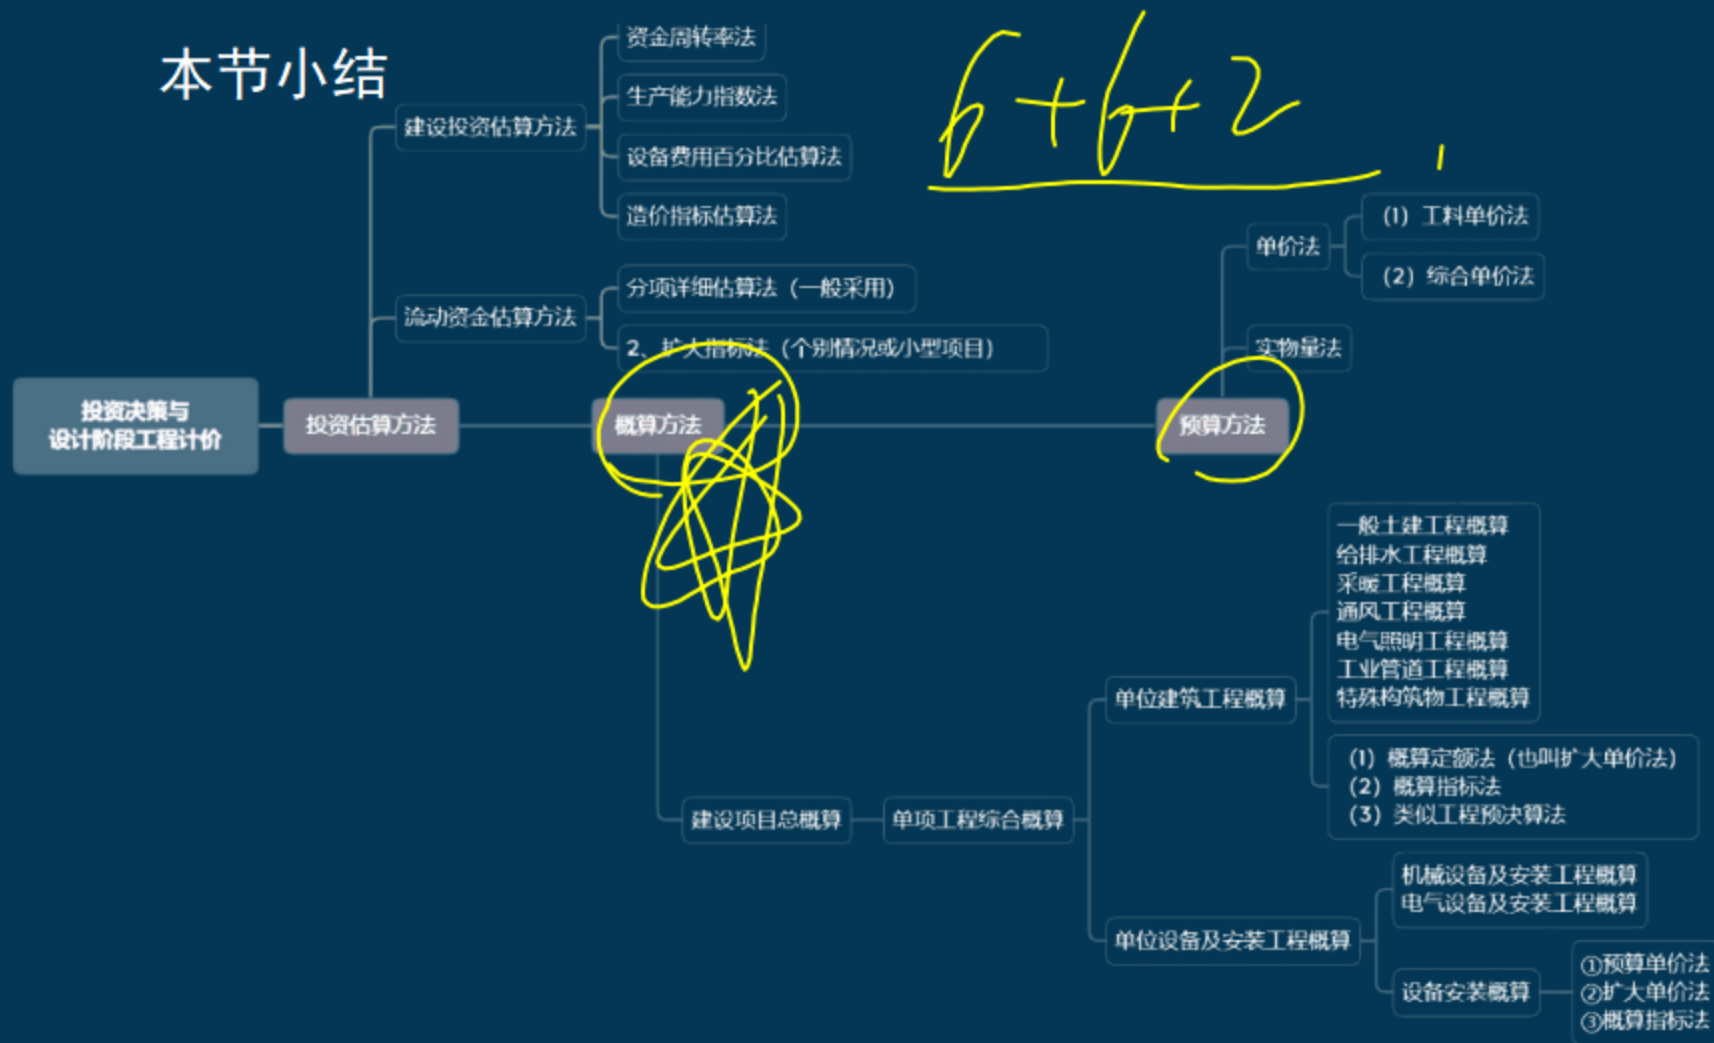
本节小结

6+6+2

投资决策与设计阶段工程计价

投资估算方法

建设投资估算方法

资金周转率法

生产能力指数法

设备费用百分比估算法

造价指标估算法

流动资金估算方法

分项详细估算法（一般采用）

2、扩大指标法（个别情况或小型项目）

概算方法

建设项目总概算

单项工程综合概算

单位建筑工程概算

一般土建工程概算
给排水工程概算
采暖工程概算
通风工程概算
电气照明工程概算
工业管道工程概算
特殊构筑物工程概算

(1) 概算定额法（也叫扩大单价法）
(2) 概算指标法
(3) 类似工程预决算法

单位设备及安装工程概算

机械设备及安装工程概算
电气设备及安装工程概算

设备安装概算

①预算单价法
②扩大单价法
③概算指标法

预算方法

单价法

(1) 工料单价法

(2) 综合单价法

实物量法